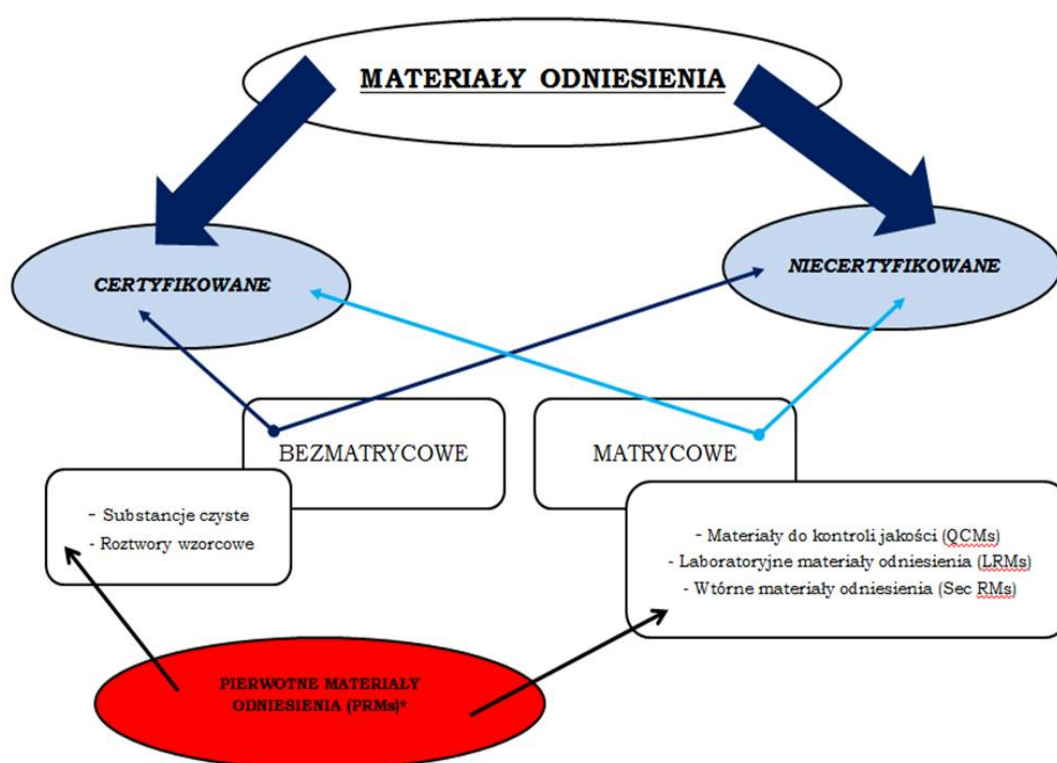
MATERIAŁY ODNIESIENIA

CERTYFIKOWANE

NIECERTYFIKOWANE

BEZMATRYCOWE

MATRYCOWE

- Substancje czyste
- Roztwory wzorcowe

- Materiały do kontroli jakości (QCMs)
- Laboratoryjne materiały odniesienia (LRMs)
- Wtórne materiały odniesienia (Sec RMs)

PIERWOTNE MATERIAŁY ODNIESIENIA (PRMs)*